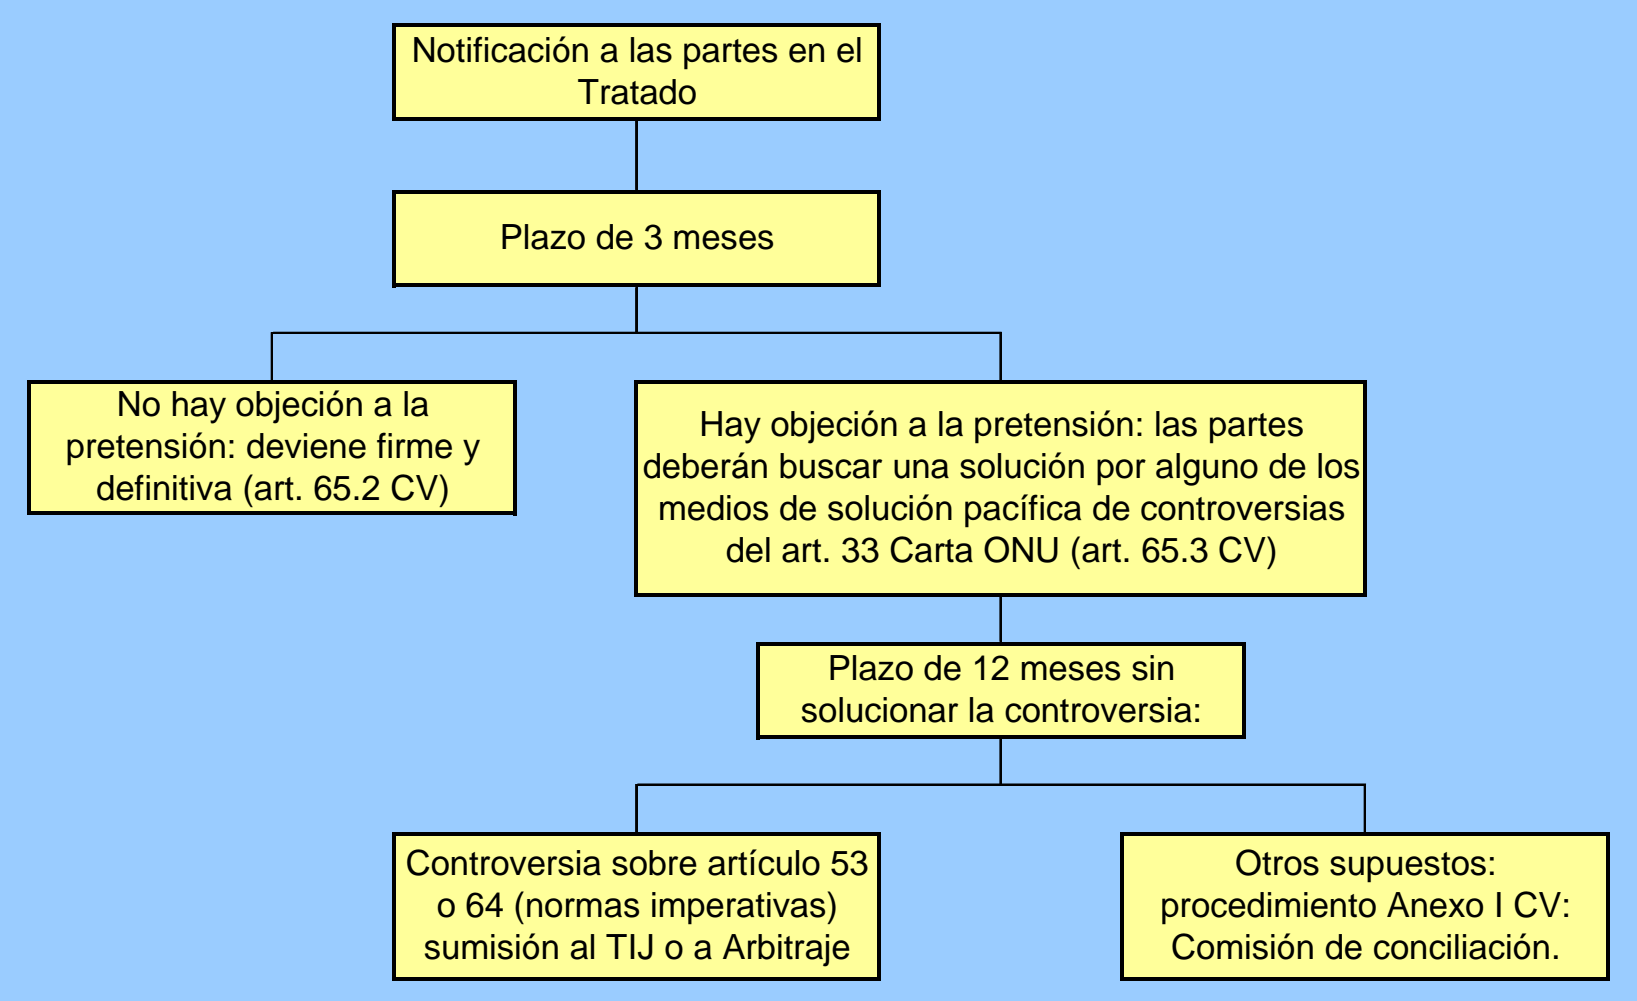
Notificación a las partes en el Tratado

Plazo de 3 meses

No hay objeción a la pretensión: deviene firme y definitiva (art. 65.2 CV)

Hay objeción a la pretensión: las partes deberán buscar una solución por alguno de los medios de solución pacífica de controversias del art. 33 Carta ONU (art. 65.3 CV)

Plazo de 12 meses sin solucionar la controversia:

Controversia sobre artículo 53 o 64 (normas imperativas) sumisión al TIJ o a Arbitraje

Otros supuestos: procedimiento Anexo I CV: Comisión de conciliación.